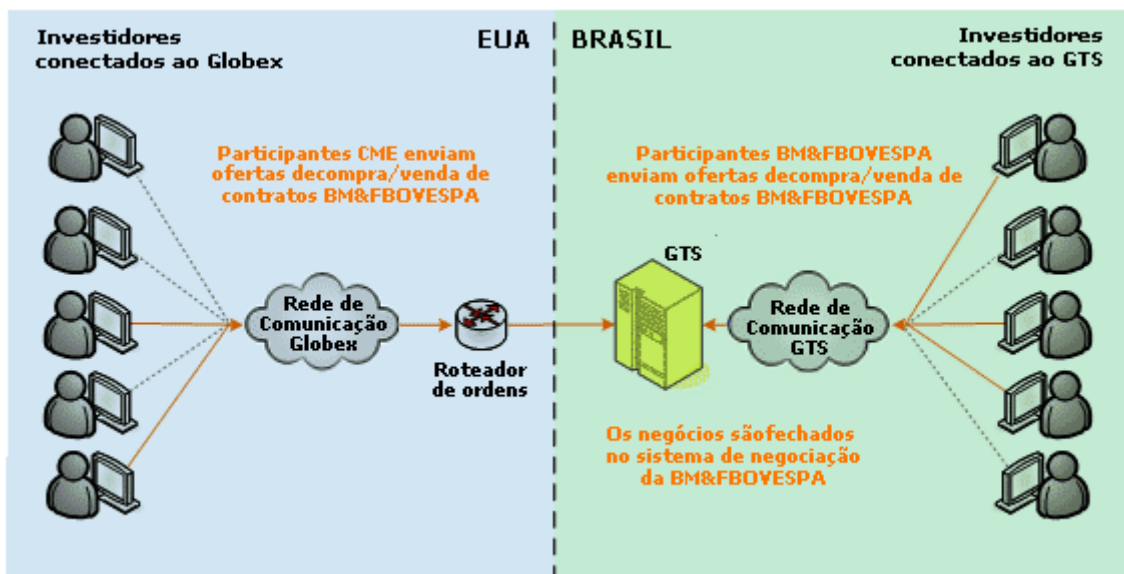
Investidores conectados ao Globex

EUA

BRASIL

Investidores conectados ao GTS

Participantes CME enviam ofertas decompra/venda de contratos BM&FBOVESPA

Participantes BM&FBOVESPA enviam ofertas decompra/venda de contratos BM&FBOVESPA

GTS

Rede de Comunicação Globex

Roteador de ordens

Rede de Comunicação GTS

Os negócios sãofechados no sistema de negociação da BM&FBOVESPA